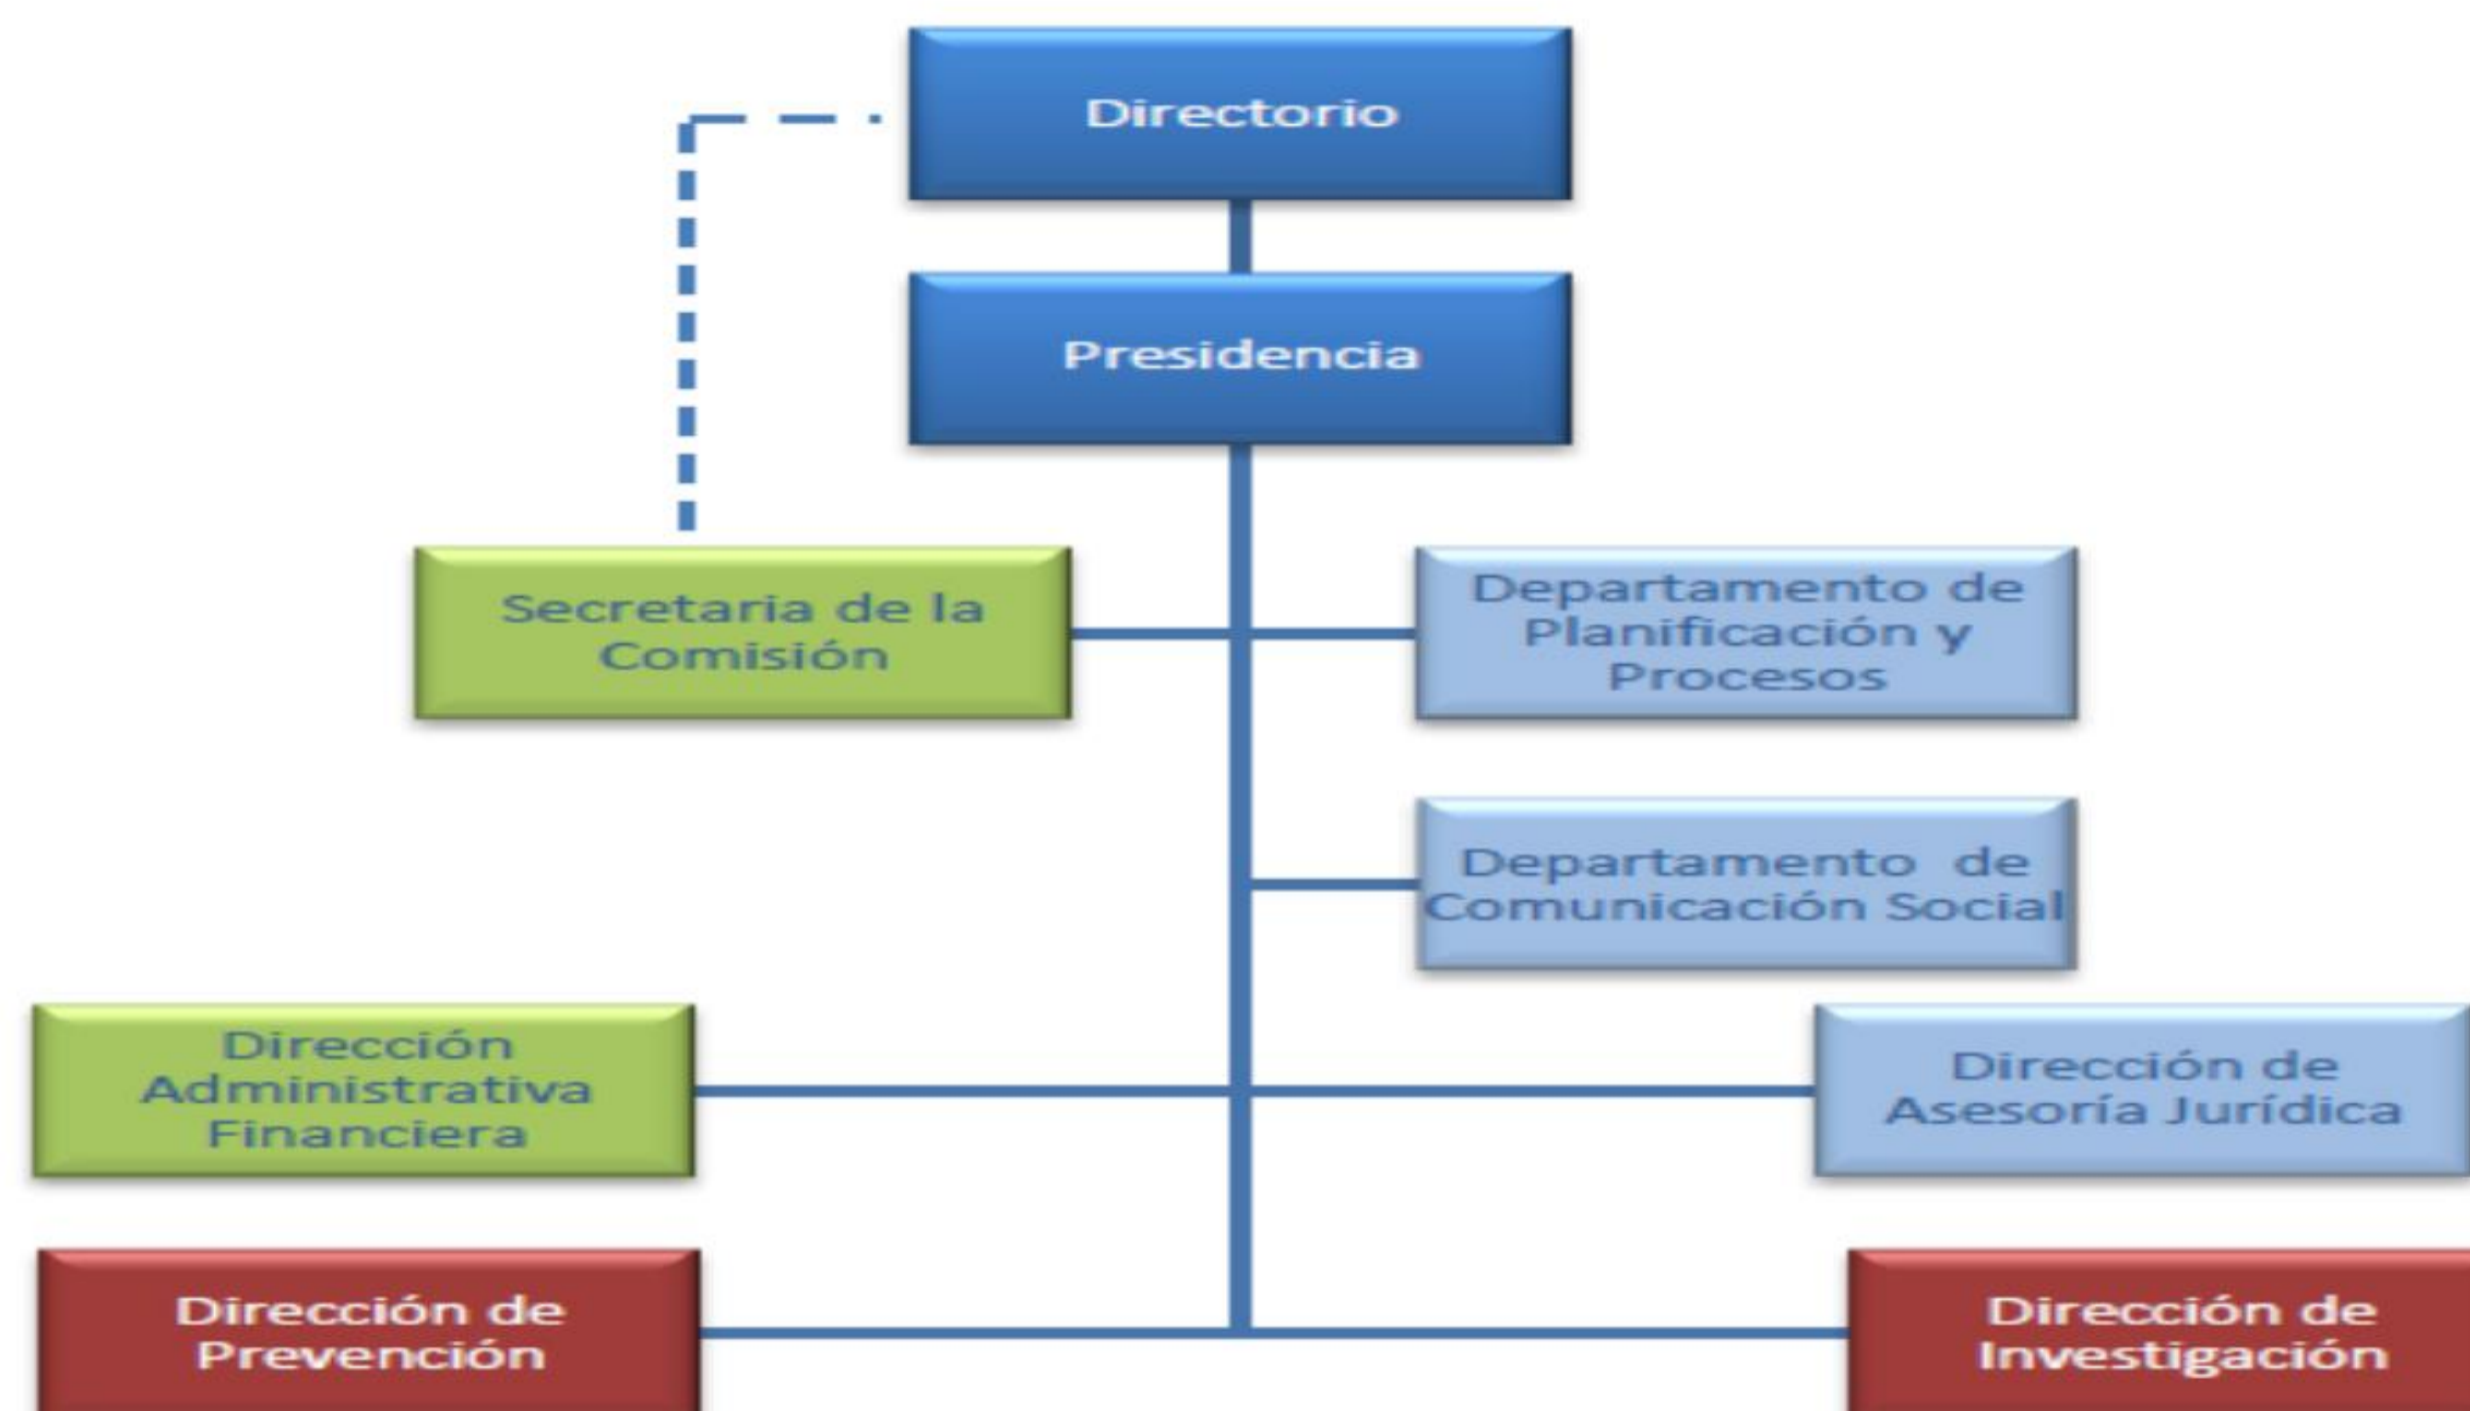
Directorio

Presidencia

Secretaria de la Comisión

Departamento de Planificación y Procesos

Departamento de Comunicación Social

Dirección Administrativa Financiera

Dirección de Asesoría Jurídica

Dirección de Prevención

Dirección de Investigación